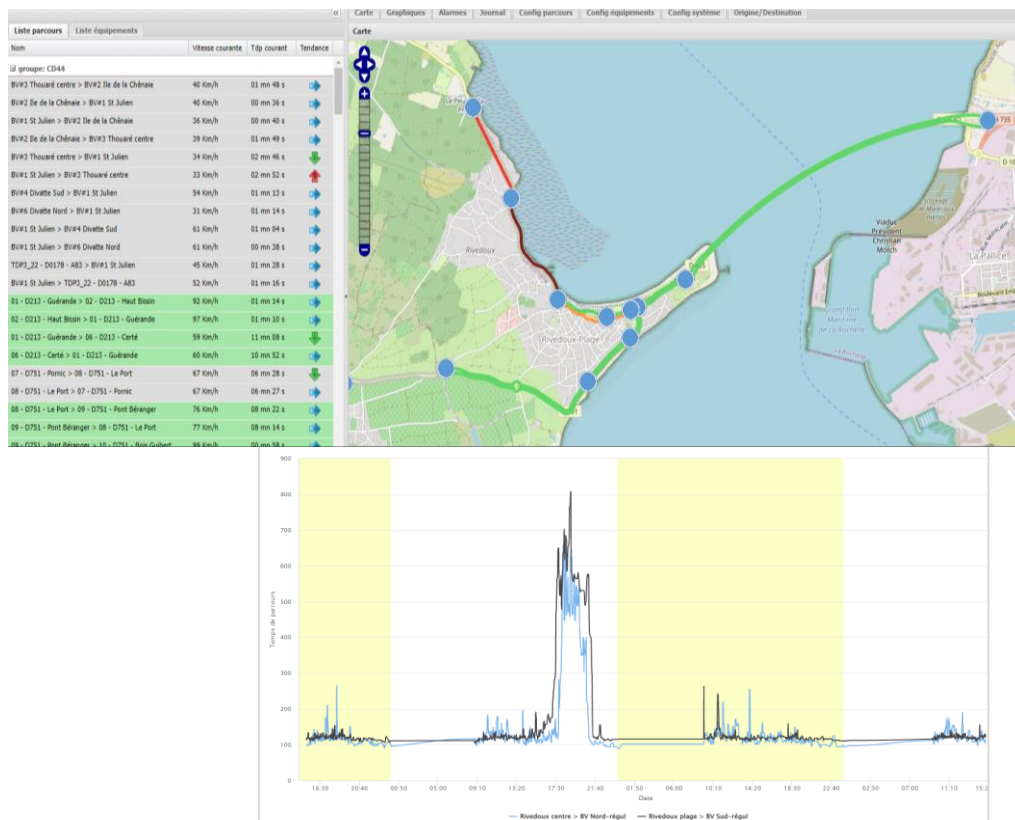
Liste parcours | Liste équipements

Carte | Graphiques | Alarmes | Journal | Config parcours | Config équipements | Config système | Origine/Destination

Carte

| Nom | Vitesse courante | Tdp courant | Tendance |
|---|---|---|---|
| groupe: CD44 | | | |
| BV#3 Thouaré centre > BV#2 Ile de la Chênaie | 40 Km/h | 01 mn 48 s | |
| BV#2 Ile de la Chênaie > BV#1 St Julien | 40 Km/h | 00 mn 36 s | |
| BV#1 St Julien > BV#2 Ile de la Chênaie | 36 Km/h | 00 mn 40 s | |
| BV#2 Ile de la Chênaie > BV#3 Thouaré centre | 39 Km/h | 01 mn 49 s | |
| BV#3 Thouaré centre > BV#1 St Julien | 34 Km/h | 02 mn 46 s | |
| BV#1 St Julien > BV#3 Thouaré centre | 33 Km/h | 02 mn 52 s | |
| BV#4 Divatte Sud > BV#1 St Julien | 54 Km/h | 01 mn 13 s | |
| BV#6 Divatte Nord > BV#1 St Julien | 31 Km/h | 01 mn 14 s | |
| BV#1 St Julien > BV#4 Divatte Sud | 61 Km/h | 01 mn 04 s | |
| BV#1 St Julien > BV#6 Divatte Nord | 61 Km/h | 00 mn 38 s | |
| TDP3_22 - D0178 - A83 > BV#1 St Julien | 45 Km/h | 01 mn 28 s | |
| BV#1 St Julien > TDP3_22 - D0178 - A83 | 52 Km/h | 01 mn 16 s | |
| 01 - D213 - Guérande > 02 - D213 - Haut Bissin | 92 Km/h | 01 mn 14 s | |
| 02 - D213 - Haut Bissin > 01 - D213 - Guérande | 97 Km/h | 01 mn 10 s | |
| 01 - D213 - Guérande > 06 - D213 - Certé | 59 Km/h | 11 mn 08 s | |
| 06 - D213 - Certé > 01 - D213 - Guérande | 60 Km/h | 10 mn 52 s | |
| 07 - D751 - Pornic > 08 - D751 - Le Port | 67 Km/h | 06 mn 28 s | |
| 08 - D751 - Le Port > 07 - D751 - Pornic | 67 Km/h | 06 mn 27 s | |
| 08 - D751 - Le Port > 09 - D751 - Pont Béranger | 76 Km/h | 08 mn 22 s | |
| 09 - D751 - Pont Béranger > 08 - D751 - Le Port | 77 Km/h | 08 mn 14 s | |
| 09 - D751 - Pont Béranger > 10 - D751 - Bois Guibert | 99 Km/h | 00 mn 58 s | |

Rivedoux
Rivedoux-Plage
D 735
Viaduc Président Christian Mörch
Grand Pont Maritime de La Rochelle
La Pallice
Boulevard Émi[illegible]

900
800
700
600
500
400
300
200
100
0
Temps de parcours
16:30 20:40 00:50 05:00 09:10 13:20 17:30 21:40 01:50 06:00 10:10 14:20 18:30 22:40 02:50 07:00 11:10 15:2
Date
Rivedoux centre > BV Nord-régul    Rivedoux plage > BV Sud-régul